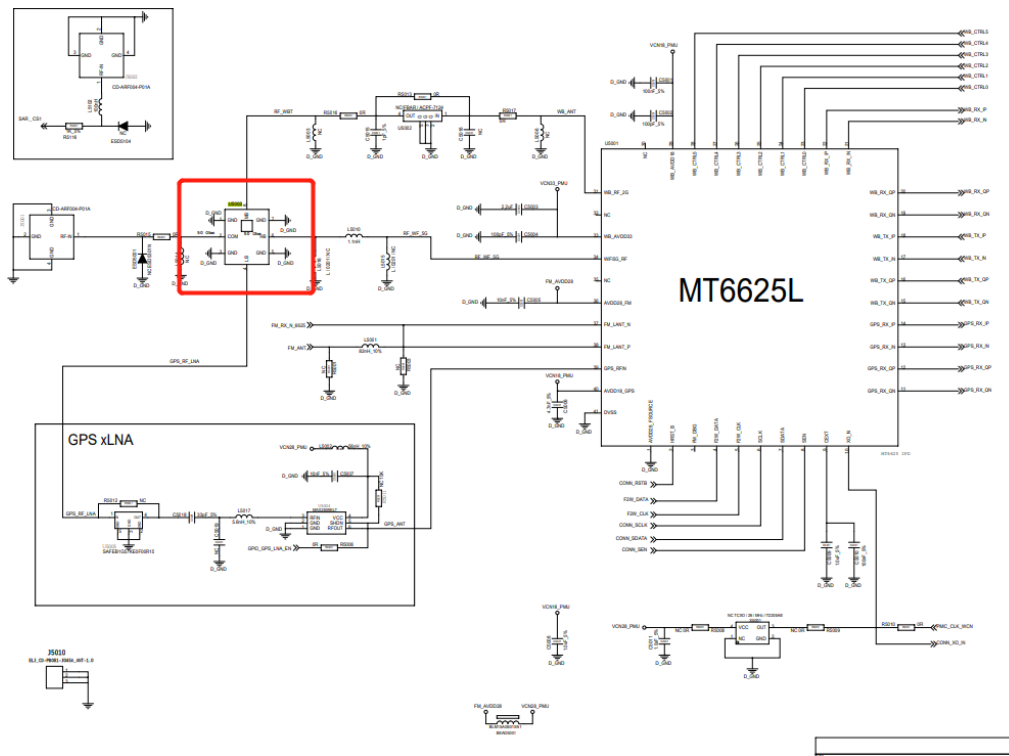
CD-A6F004-P01A
SAR_CS1
R5116
ESD5104
RF_WBT
R5316
R5015
VCN18_PMU
D_GND
WB_ANT
R5017
WB_CTRL5
WB_CTRL4
WB_CTRL3
WB_CTRL2
WB_CTRL1
WB_CTRL0
WB_RX_IP
WB_RX_IN
U5001
CD-A6F004-P01A
U5000
GND
COM
GND
LB
HB
L5010
RF_WF_SG
D_GND
VCN33_PMU
C5003
C5004
WB_RF_2G
NC
WB_AVDD33
WIFBG_RF
NC
AVDD28_FM
FM_LANT_N
FM_LANT_P
GPS_RFIN
AVDD18_GPS
DVSS
FM_AVDD28
MT6625L
WB_RX_QP
WB_RX_QN
WB_TX_IP
WB_TX_IN
WB_TX_QP
WB_TX_QN
GPS_RX_IP
GPS_RX_IN
GPS_RX_QP
GPS_RX_QN
FM_RX_N_6625
FM_ANT
L5001
GPS_RF_LNA
VCN18_PMU
GPS xLNA
VCN28_PMU
D_GND
GPS_RF_LNA
R5012
NC
C5016
L5017
U5013
RFIN
GND
VCC
SHDN
RFOUT
GPS_ANT
GPIO_GPS_LNA_EN
R5008
CONN_RSTB
F2W_DATA
F2W_CLK
CONN_SCLK
CONN_SDATA
CONN_SEN
D_GND
VCN18_PMU
VCN28_PMU
R5008
VCC
OUT
GND
R5009
R5010
PMIC_CLK_WCN
CONN_XO_IN
J5010
FM_AVDD28
VCN28_PMU